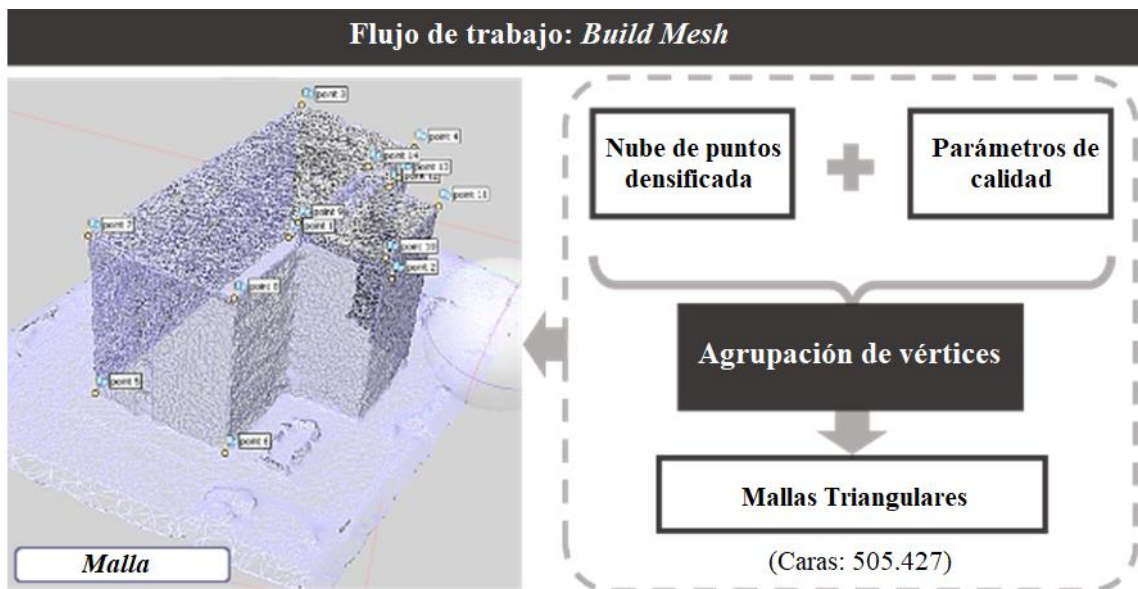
Flujo de trabajo: *Build Mesh*

point 3
point 4
point 14
point 13
point 12
point 11
point 7
point 9
point 1
point 10
point 2
point 8
point 5
point 6

Malla

Nube de puntos densificada

Parámetros de calidad

Agrupación de vértices

Mallas Triangulares

(Caras: 505.427)